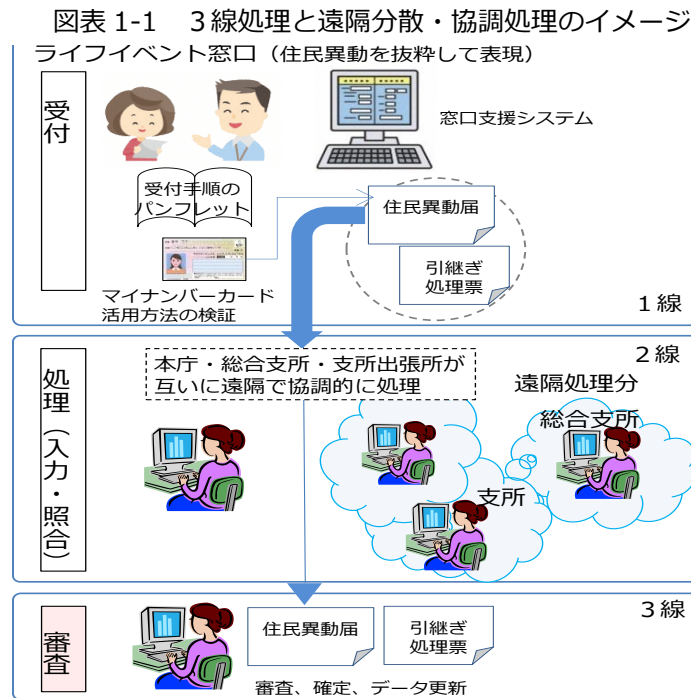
図表 1-1　３線処理と遠隔分散・協調処理のイメージ

ライフイベント窓口（住民異動を抜粋して表現）

受付

窓口支援システム

受付手順のパンフレット

住民異動届

引継ぎ処理票

マイナンバーカード活用方法の検証

１線

処理（入力・照合）

本庁・総合支所・支所出張所が互いに遠隔で協調的に処理

２線

遠隔処理分

総合支所

支所

審査

住民異動届

引継ぎ処理票

３線

審査、確定、データ更新